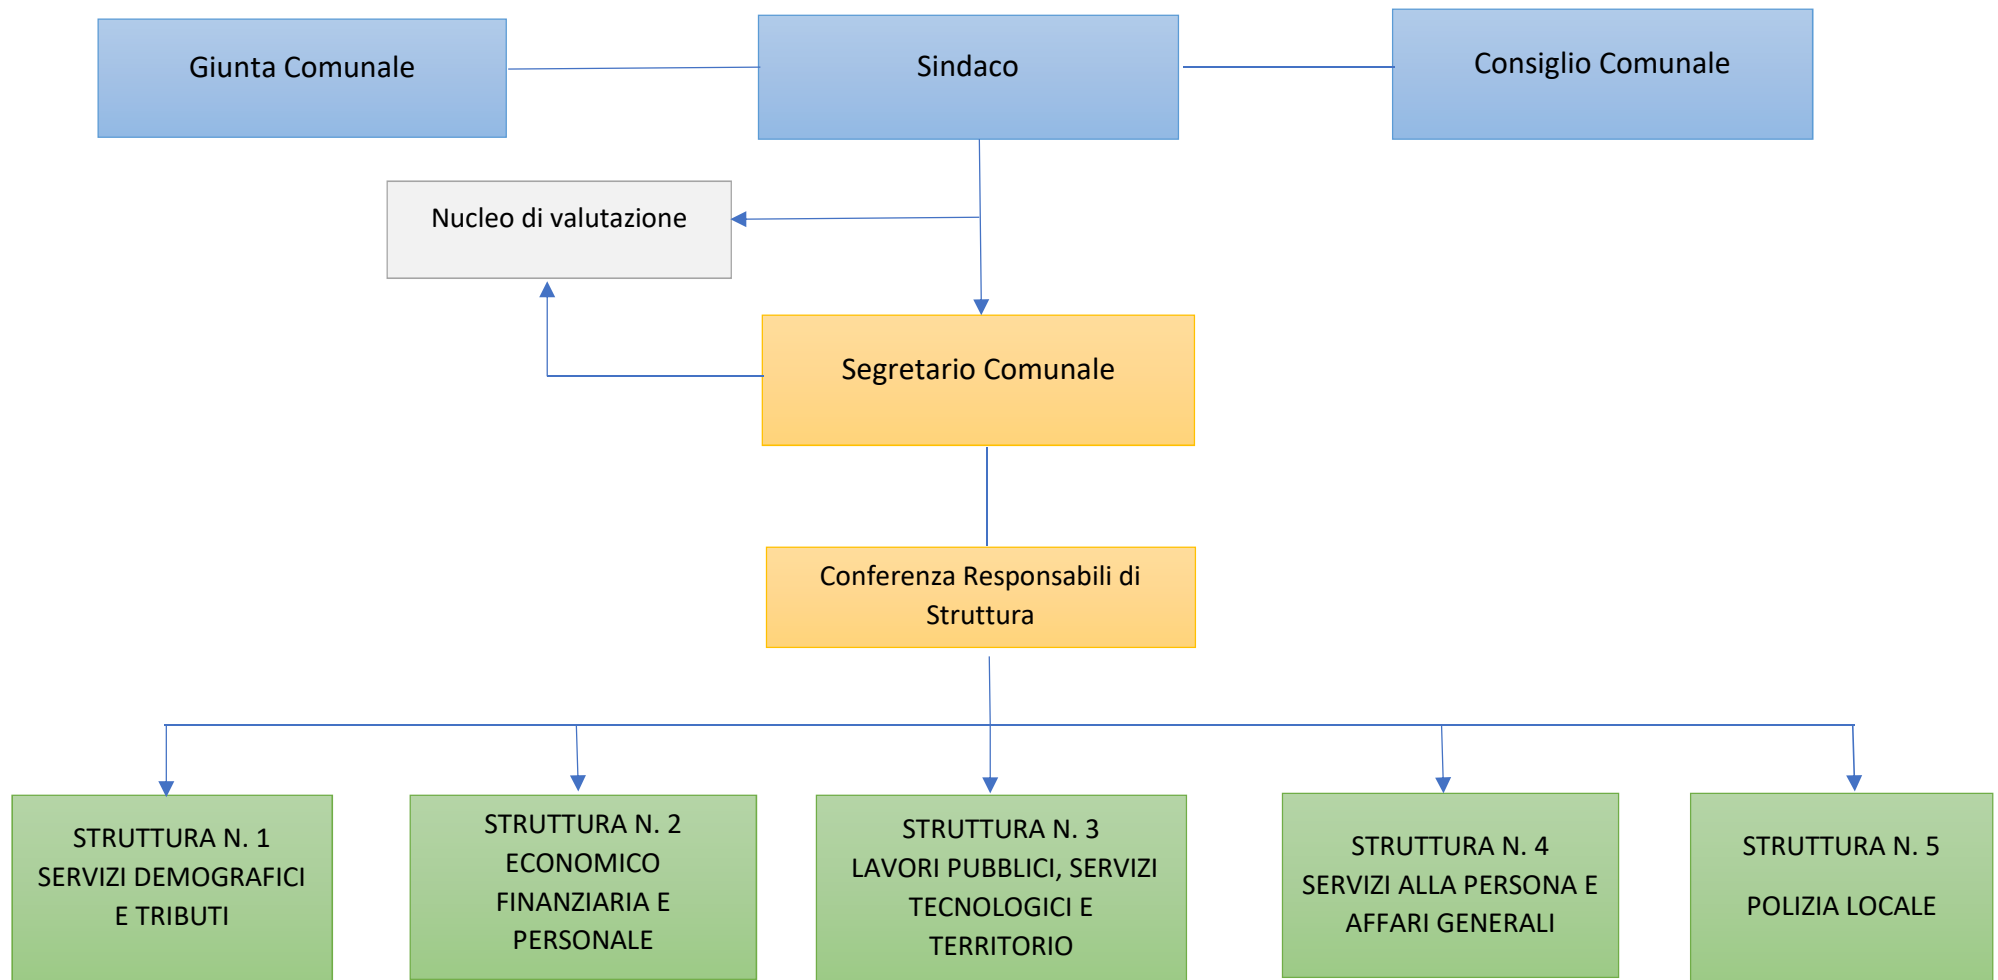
Giunta Comunale

Sindaco

Consiglio Comunale

Nucleo di valutazione

Segretario Comunale

Conferenza Responsabili di Struttura

STRUTTURA N. 1
SERVIZI DEMOGRAFICI E TRIBUTI

STRUTTURA N. 2
ECONOMICO FINANZIARIA E PERSONALE

STRUTTURA N. 3
LAVORI PUBBLICI, SERVIZI TECNOLOGICI E TERRITORIO

STRUTTURA N. 4
SERVIZI ALLA PERSONA E AFFARI GENERALI

STRUTTURA N. 5
POLIZIA LOCALE